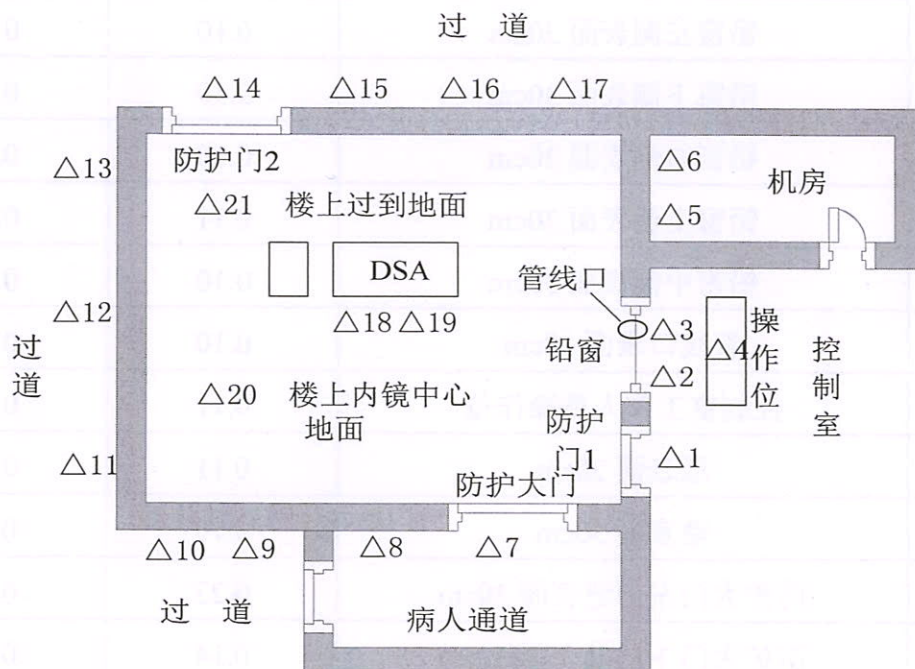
过 道

△14 △15 △16 △17

△13 防护门2

△6 机房

△21 楼上过到地面

△5

DSA

管线口

△12

△18 △19

△3 操作位 △4 控制室

过道

铅窗

△2

△20 楼上内镜中心地面

防护门1

△1

△11

防护大门

△10 △9 △8 △7

过 道

病人通道